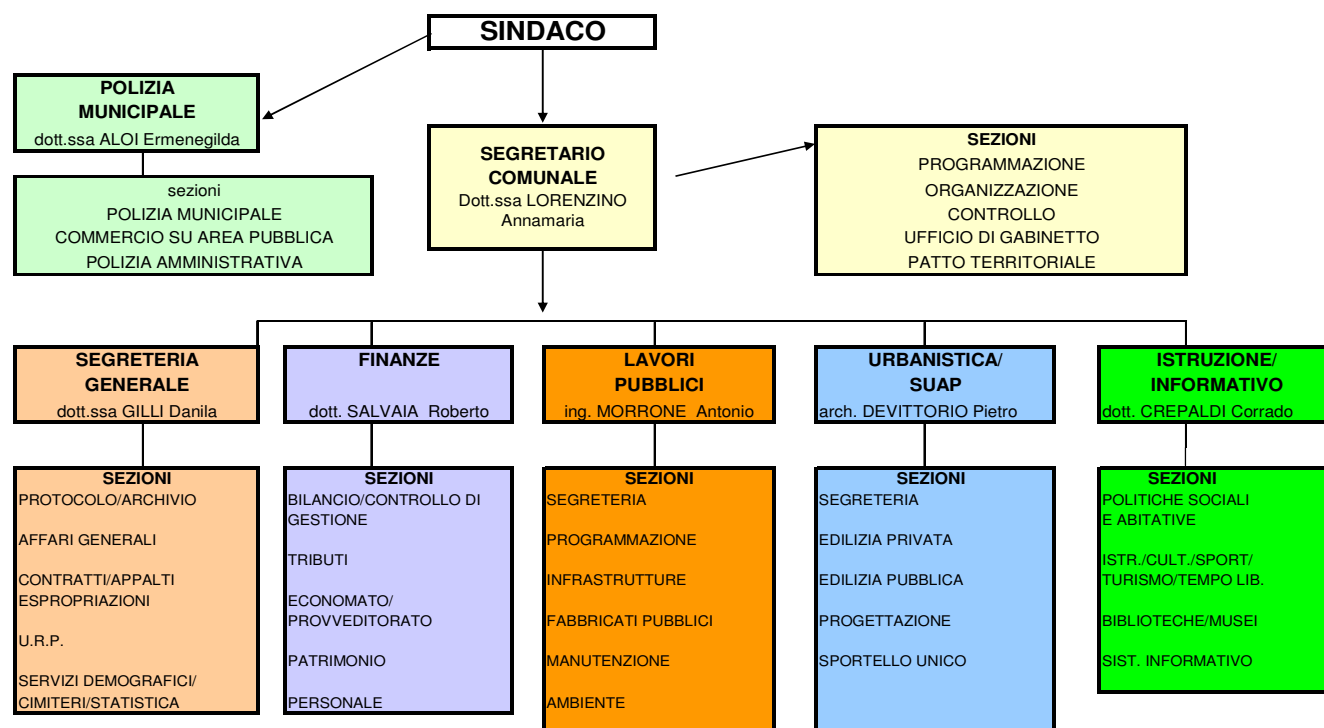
SINDACO

POLIZIA MUNICIPALE
dott.ssa ALOI Ermenegilda

sezioni
POLIZIA MUNICIPALE
COMMERCIO SU AREA PUBBLICA
POLIZIA AMMINISTRATIVA

SEGRETARIO COMUNALE
Dott.ssa LORENZINO Annamaria

SEZIONI
PROGRAMMAZIONE
ORGANIZZAZIONE
CONTROLLO
UFFICIO DI GABINETTO
PATTO TERRITORIALE

SEGRETERIA GENERALE
dott.ssa GILLI Danila

SEZIONI
PROTOCOLO/ARCHIVIO
AFFARI GENERALI
CONTRATTI/APPALTI ESPROPRIAZIONI
U.R.P.
SERVIZI DEMOGRAFICI/ CIMITERI/STATISTICA

FINANZE
dott. SALVAIA Roberto

SEZIONI
BILANCIO/CONTROLLO DI GESTIONE
TRIBUTI
ECONOMATO/ PROVVEDITORATO
PATRIMONIO
PERSONALE

LAVORI PUBBLICI
ing. MORRONE Antonio

SEZIONI
SEGRETERIA
PROGRAMMAZIONE
INFRASTRUTTURE
FABBRICATI PUBBLICI
MANUTENZIONE
AMBIENTE

URBANISTICA/ SUAP
arch. DEVITTORIO Pietro

SEZIONI
SEGRETERIA
EDILIZIA PRIVATA
EDILIZIA PUBBLICA
PROGETTAZIONE
SPORTELLO UNICO

ISTRUZIONE/ INFORMATIVO
dott. CREPALDI Corrado

SEZIONI
POLITICHE SOCIALI E ABITATIVE
ISTR./CULT./SPORT/ TURISMO/TEMPO LIB.
BIBLIOTECHE/MUSEI
SIST. INFORMATIVO